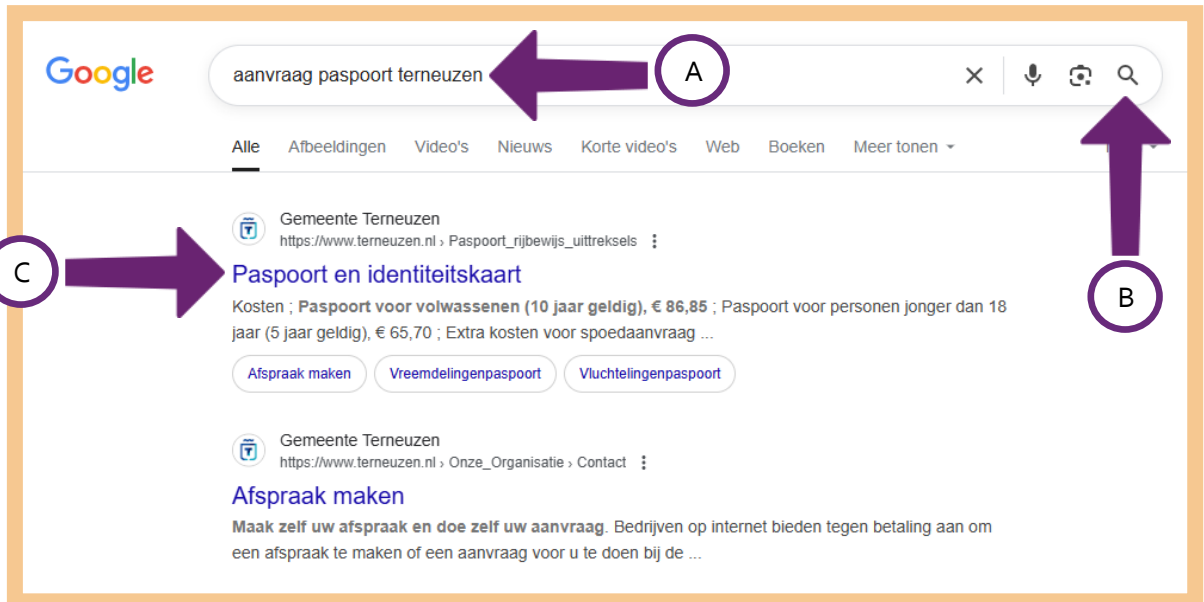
Google

aanvraag paspoort terneuzen

A

Alle Afbeeldingen Video's Nieuws Korte video's Web Boeken Meer tonen

Gemeente Terneuzen
https://www.terneuzen.nl › Paspoort_rijbewijs_uittreksels

C

Paspoort en identiteitskaart

B

Kosten ; **Paspoort voor volwassenen (10 jaar geldig), € 86,85** ; Paspoort voor personen jonger dan 18 jaar (5 jaar geldig), € 65,70 ; Extra kosten voor spoedaanvraag ...

Afspraak maken Vreemdelingenpaspoort Vluchtelingenpaspoort

Gemeente Terneuzen
https://www.terneuzen.nl › Onze_Organisatie › Contact

Afspraak maken

**Maak zelf uw afspraak en doe zelf uw aanvraag**. Bedrijven op internet bieden tegen betaling aan om een afspraak te maken of een aanvraag voor u te doen bij de ...